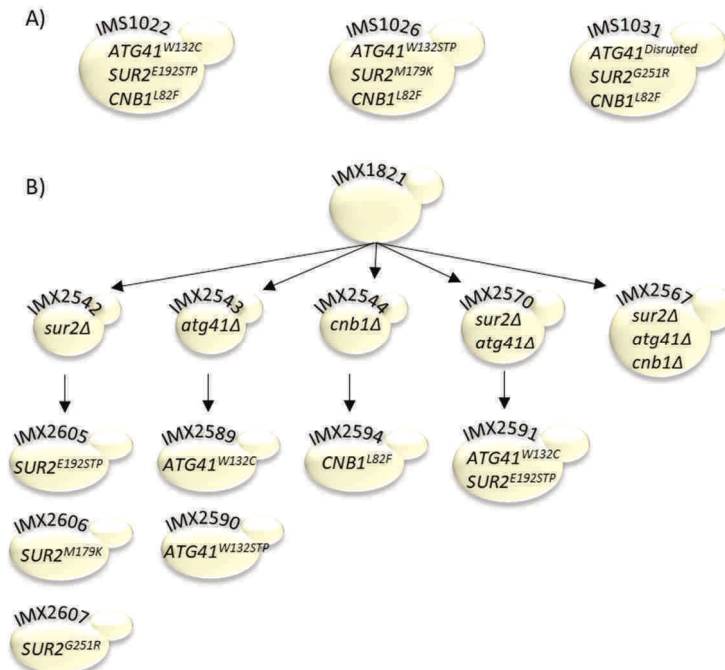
A)

IMS1022
$ATG41^{W132C}$
$SUR2^{E192STP}$
$CNB1^{L82F}$

IMS1026
$ATG41^{W132STP}$
$SUR2^{M179K}$
$CNB1^{L82F}$

IMS1031
$ATG41^{Disrupted}$
$SUR2^{G251R}$
$CNB1^{L82F}$

B)

IMX1821

IMX2542
sur2Δ

IMX2543
atg41Δ

IMX2544
cnb1Δ

IMX2570
sur2Δ
atg41Δ

IMX2567
sur2Δ
atg41Δ
cnb1Δ

IMX2605
$SUR2^{E192STP}$

IMX2589
$ATG41^{W132C}$

IMX2594
$CNB1^{L82F}$

IMX2591
$ATG41^{W132C}$
$SUR2^{E192STP}$

IMX2606
$SUR2^{M179K}$

IMX2590
$ATG41^{W132STP}$

IMX2607
$SUR2^{G251R}$